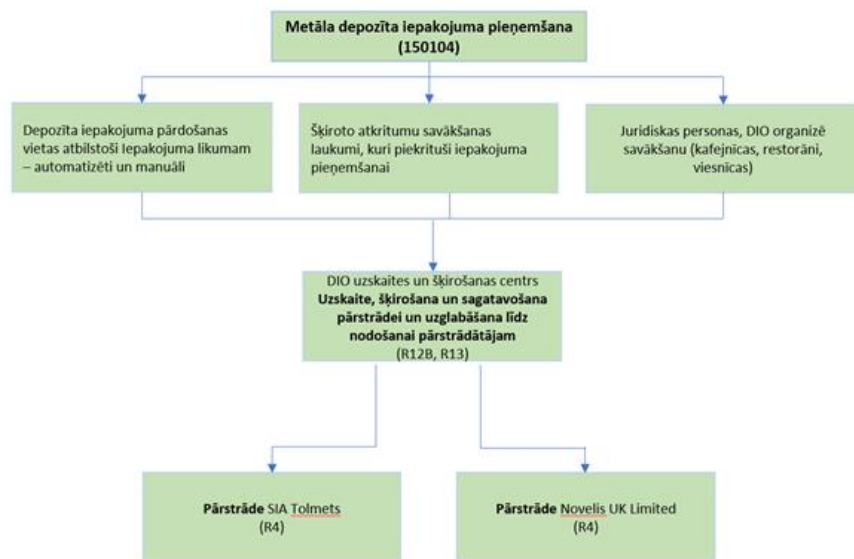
Metāla depozīta iepakojuma pieņemšana (150104)

Depozīta iepakojuma pārdošanas vietas atbilstoši Iepakojuma likumam – automatizēti un manuāli

Šķiroto atkritumu savākšanas laukumi, kuri piekrituši iepakojuma pieņemšanai

Juridiskas personas, DIO organizē savākšanu (kafejnīcas, restorāni, viesnīcas)

DIO uzskaites un šķirošanas centrs
Uzskaite, šķirošana un sagatavošana pārstrādei un uzglabāšana līdz nodošanai pārstrādātājam
(R12B, R13)

Pārstrāde SIA Tolmets
(R4)

Pārstrāde Novelis UK Limited
(R4)